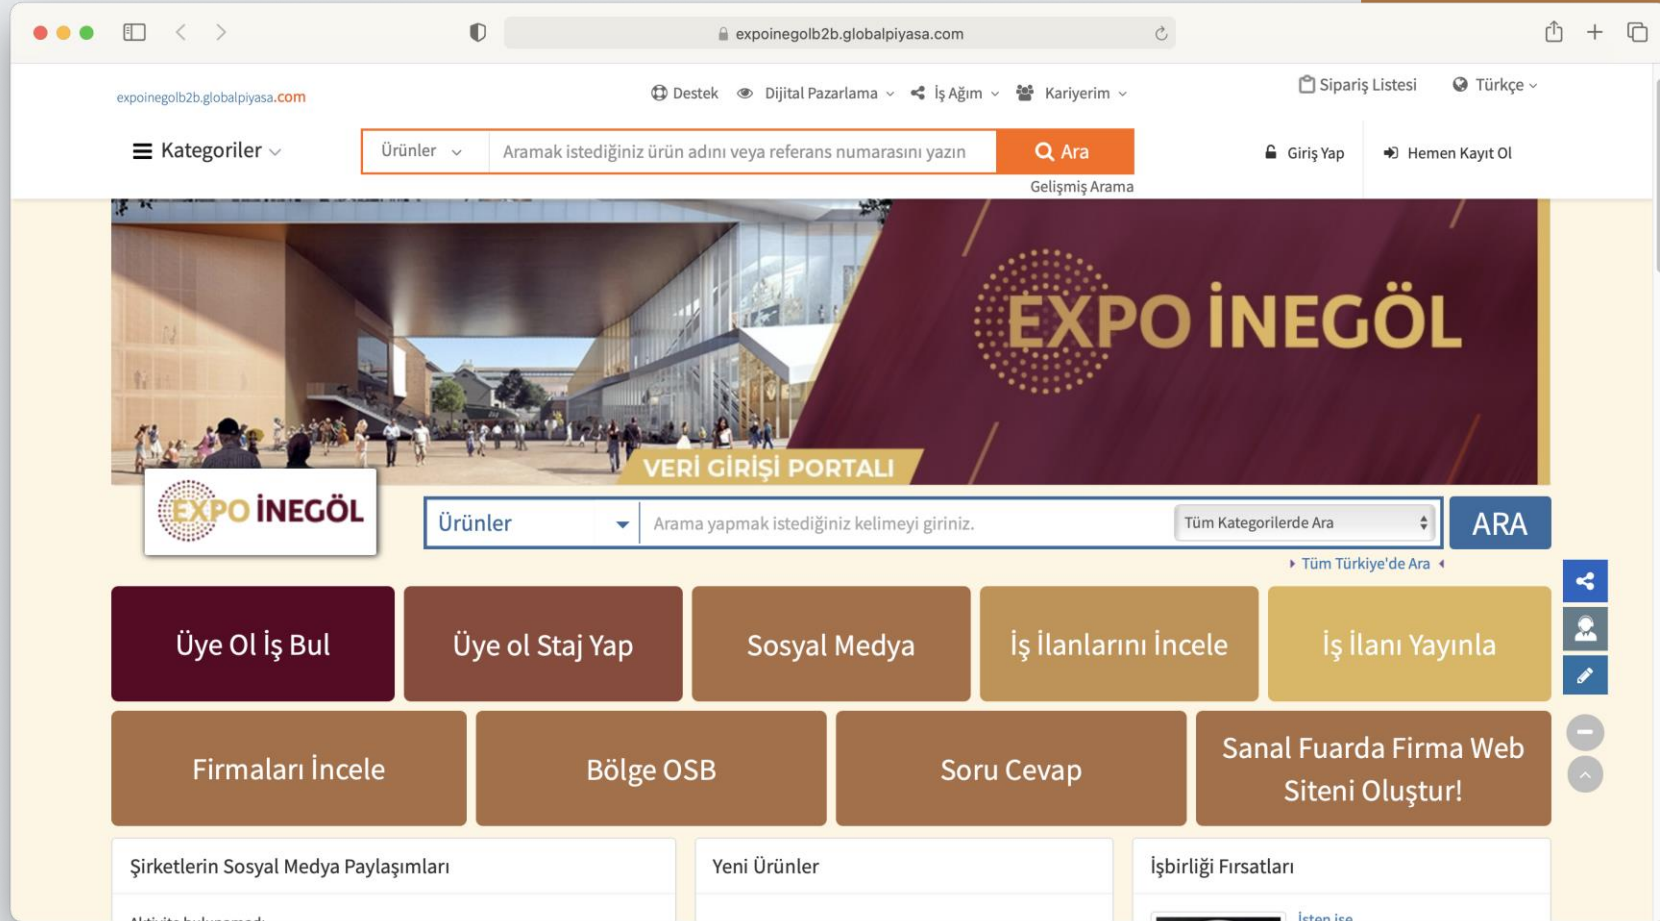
expoinegolb2b.globalpiyasa.com

expoinegolb2b.globalpiyasa.com

Destek Dijital Pazarlama İş Ağım Kariyerim

Sipariş Listesi Türkçe

Kategoriler

Ürünler Aramak istediğiniz ürün adını veya referans numarasını yazın Ara

Gelişmiş Arama

Giriş Yap Hemen Kayıt Ol

EXPO İNEGÖL

VERİ GİRİŞİ PORTALI

EXPO İNEGÖL

Ürünler Arama yapmak istediğiniz kelimeyi giriniz. Tüm Kategorilerde Ara ARA

Tüm Türkiye'de Ara

Üye Ol İş Bul

Üye ol Staj Yap

Sosyal Medya

İş İlanlarını İncele

İş İlanı Yayınla

Firmaları İncele

Bölge OSB

Soru Cevap

Sanal Fuarda Firma Web Siteni Oluştur!

Şirketlerin Sosyal Medya Paylaşımları

Yeni Ürünler

İşbirliği Fırsatları

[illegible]

İsten ise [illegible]